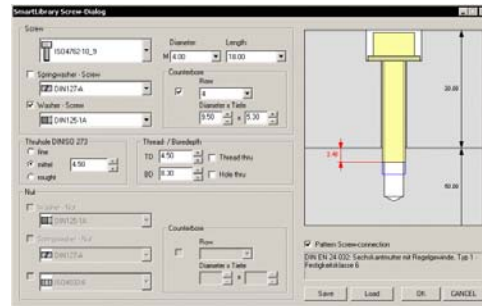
SmartLibrary Screw-Dialog

Screw

ISO4762:10_9

Diameter M 4.00

Length 18.00

Springwasher - Screw

DIN127-A

Washer - Screw

DIN125-1A

Counterbore

Row 4

Diameter x Tiefe 9.50 x 5.30

Thruhole DIN/ISO 273

fine

mittel 4.50

rought

Thread - / Boredepth

TD 4.50

BD 8.30

Thread thru

Hole thru

Nut

Washer - Nut

DIN125-1A

Springwasher - Nut

DIN127-A

ISO4032-8

Counterbore

Row

Diameter x Tiefe

20.00

2.40

50.00

Pattern Screw-connection

DIN EN 24 032: Sechskantmutter mit Regelgewinde, Typ 1 Festigkeitsklasse 6

Save

Load

OK

CANCEL